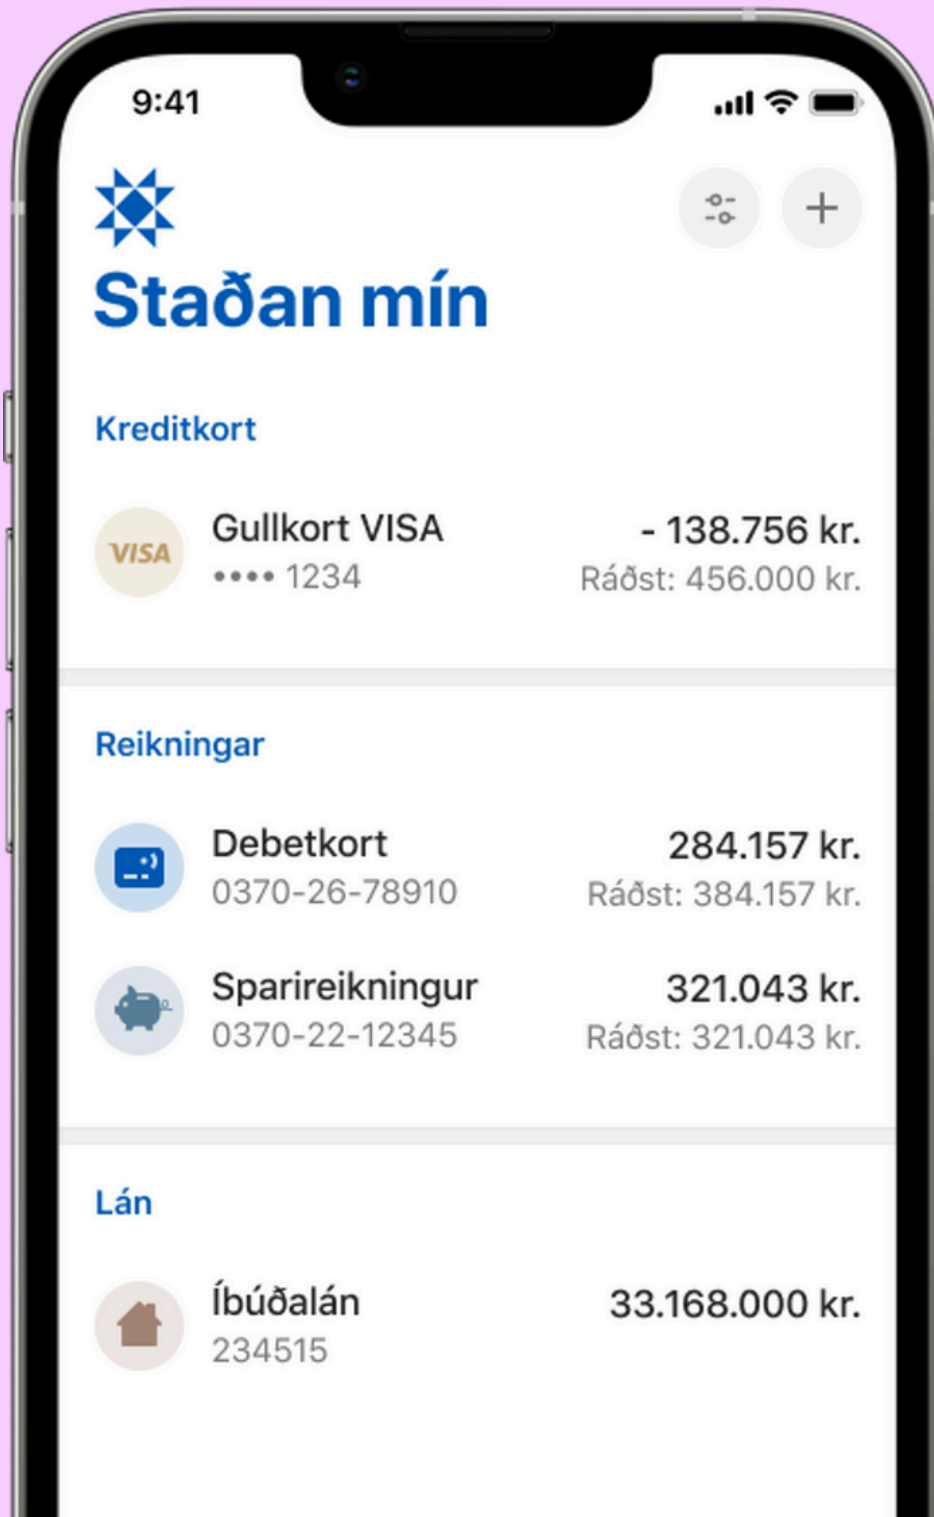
9:41

Staðan mín

Kreditkort

VISA
Gullkort VISA
•••• 1234
- 138.756 kr.
Ráðst: 456.000 kr.

Reikningar

Debetkort
0370-26-78910
284.157 kr.
Ráðst: 384.157 kr.

Sparireikningur
0370-22-12345
321.043 kr.
Ráðst: 321.043 kr.

Lán

Íbúðalán
234515
33.168.000 kr.